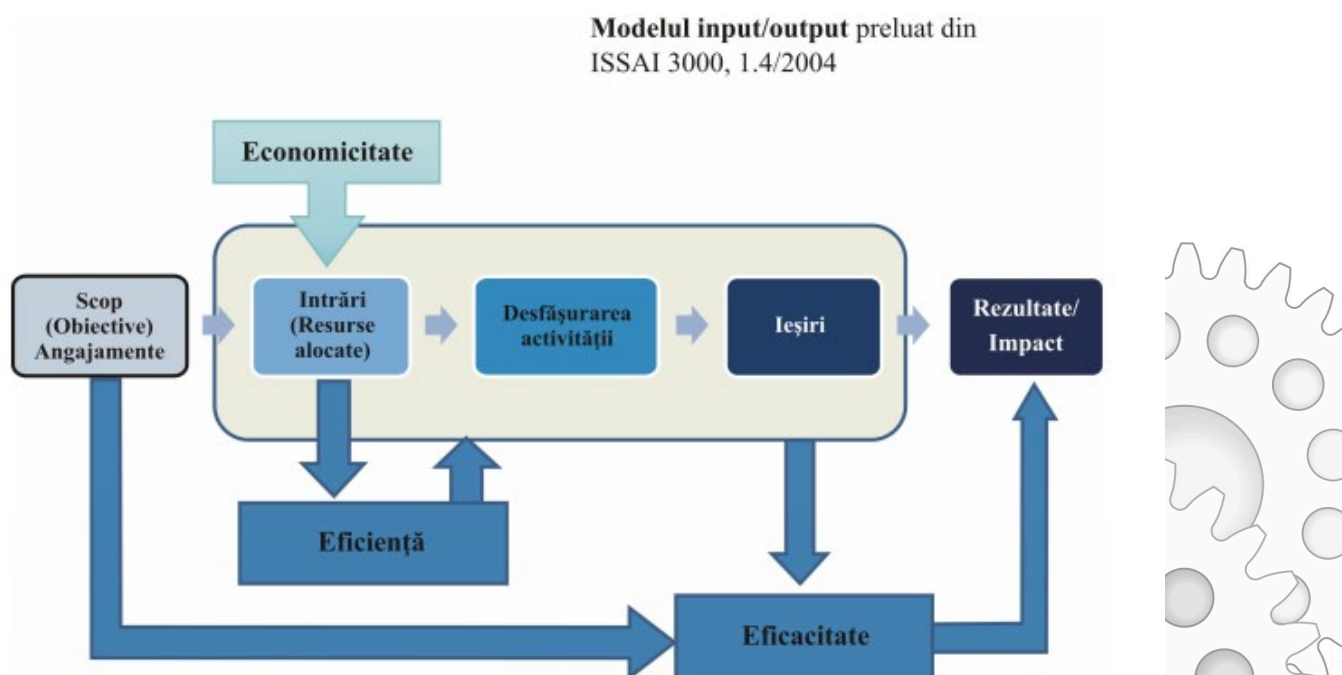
**Modelul input/output** preluat din ISSAI 3000, 1.4/2004

Economicitate

Scop (Obiective) Angajamente

Intrări (Resurse alocate)

Desfăşurarea activităţii

Ieşiri

Rezultate/ Impact

Eficienţă

Eficacitate